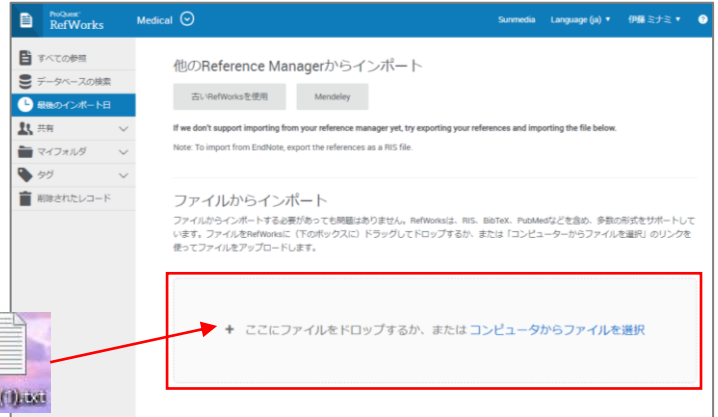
ProQuest RefWorks

Medical

Sunmedia Language (ja) 伊藤ミナミ ?

すべての参照

データベースの検索

最後のインポート日

共有

マイフォルダ

タグ

削除されたレコード

他のReference Managerからインポート

古いRefWorksを使用

Mendeley

If we don't support importing from your reference manager yet, try exporting your references and importing the file below.

Note: To import from EndNote, export the references as a RIS file.

ファイルからインポート

ファイルからインポートする必要があっても問題はありません。RefWorksは、RIS、BibTeX、PubMedなどを含め、多数の形式をサポートしています。ファイルをRefWorksに（下のボックスに）ドラッグしてドロップするか、または「コンピューターからファイルを選択」のリンクを使ってファイルをアップロードします。

+ ここにファイルをドロップするか、または コンピュータからファイルを選択

(1).txt